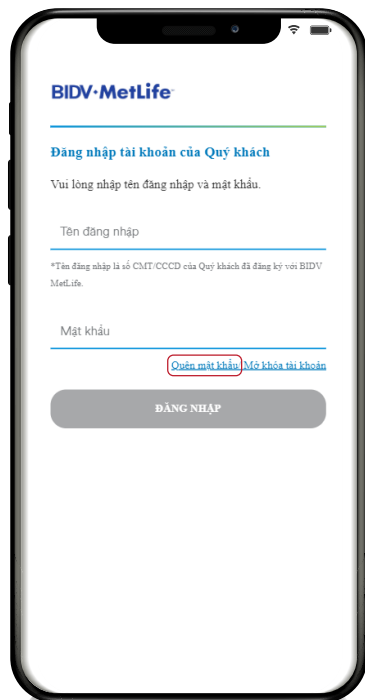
BIDV·MetLife

Đăng nhập tài khoản của Quý khách

Vui lòng nhập tên đăng nhập và mật khẩu.

Tên đăng nhập

*Tên đăng nhập là số CMT/CCCD của Quý khách đã đăng ký với BIDV MetLife.

Mật khẩu

Quên mật khẩu | Mở khóa tài khoản

ĐĂNG NHẬP